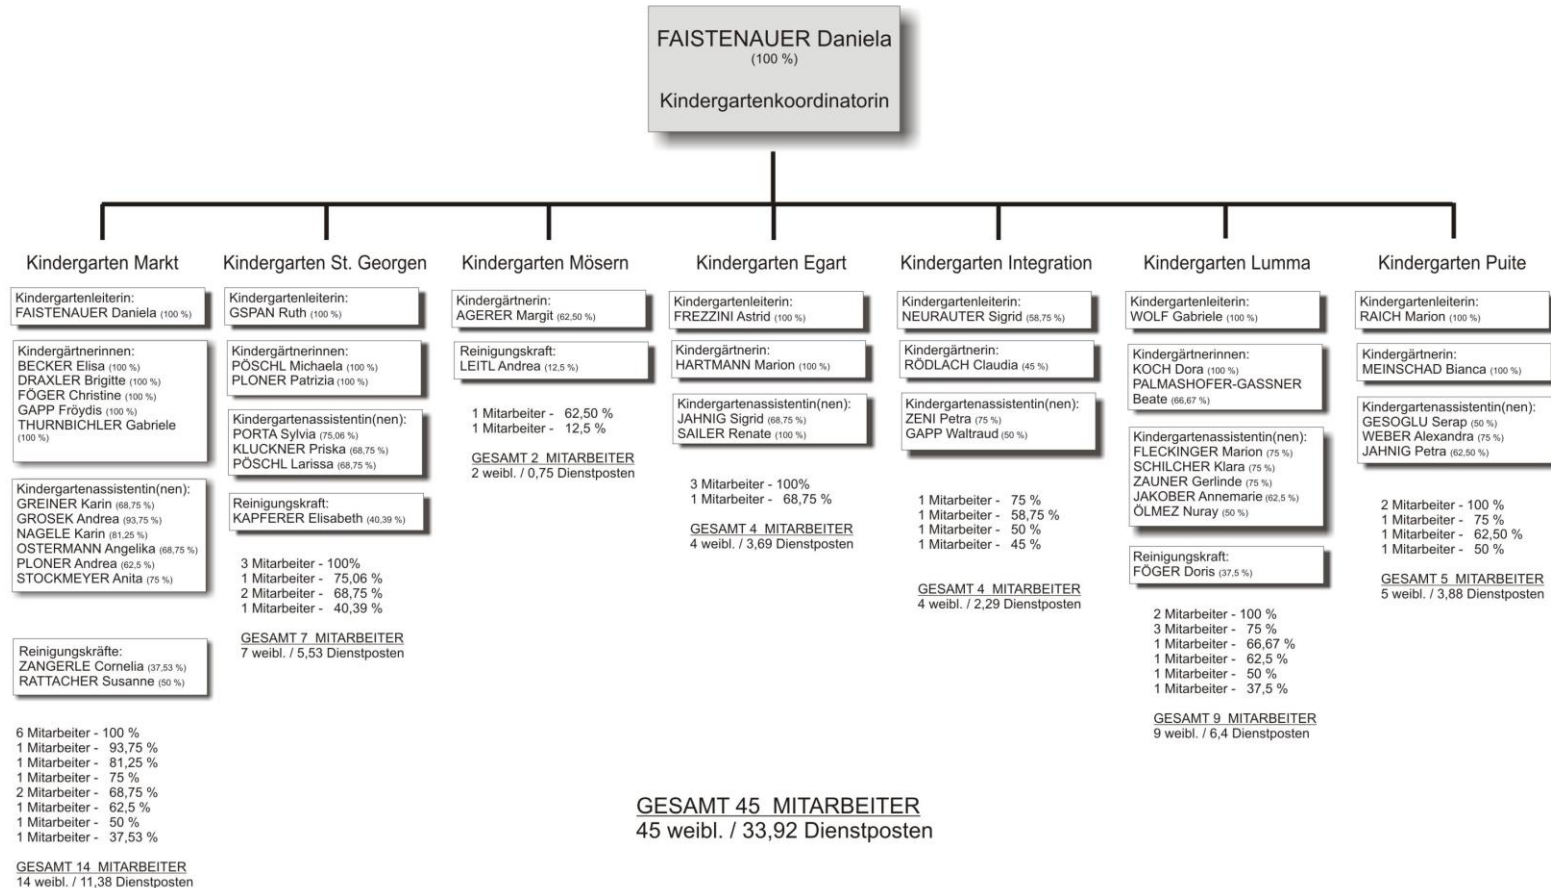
FAISTENAUER Daniela
(100 %)

Kindergartenkoordinatorin

Kindergarten Markt

Kindergartenleiterin:
FAISTENAUER Daniela (100 %)

Kindergärtnerinnen:
BECKER Elisa (100 %)
DRAXLER Brigitte (100 %)
FÖGER Christine (100 %)
GAPP Fröydis (100 %)
THURNBICHLER Gabriele (100 %)

Kindergartenassistentin(nen):
GREINER Karin (68,75 %)
GROSEK Andrea (93,75 %)
NAGELE Karin (81,25 %)
OSTERMANN Angelika (68,75 %)
PLONER Andrea (62,5 %)
STOCKMEYER Anita (75 %)

Reinigungskräfte:
ZANGERLE Cornelia (37,53 %)
RATTACHER Susanne (50 %)

6 Mitarbeiter - 100 %
1 Mitarbeiter - 93,75 %
1 Mitarbeiter - 81,25 %
1 Mitarbeiter - 75 %
2 Mitarbeiter - 68,75 %
1 Mitarbeiter - 62,5 %
1 Mitarbeiter - 50 %
1 Mitarbeiter - 37,53 %

GESAMT 14 MITARBEITER
14 weibl. / 11,38 Dienstposten

Kindergarten St. Georgen

Kindergartenleiterin:
GSPAN Ruth (100 %)

Kindergärtnerinnen:
PÖSCHL Michaela (100 %)
PLONER Patrizia (100 %)

Kindergartenassistentin(nen):
PORTA Sylvia (75,06 %)
KLUCKNER Priska (68,75 %)
PÖSCHL Larissa (68,75 %)

Reinigungskraft:
KAPFERER Elisabeth (40,39 %)

3 Mitarbeiter - 100%
1 Mitarbeiter - 75,06 %
2 Mitarbeiter - 68,75 %
1 Mitarbeiter - 40,39 %

GESAMT 7 MITARBEITER
7 weibl. / 5,53 Dienstposten

Kindergarten Mösern

Kindergärtnerin:
AGERER Margit (62,50 %)

Reinigungskraft:
LEITL Andrea (12,5 %)

1 Mitarbeiter - 62,50 %
1 Mitarbeiter - 12,5 %

GESAMT 2 MITARBEITER
2 weibl. / 0,75 Dienstposten

Kindergarten Egart

Kindergartenleiterin:
FREZZINI Astrid (100 %)

Kindergärtnerin:
HARTMANN Marion (100 %)

Kindergartenassistentin(nen):
JAHNIG Sigrid (68,75 %)
SAILER Renate (100 %)

3 Mitarbeiter - 100%
1 Mitarbeiter - 68,75 %

GESAMT 4 MITARBEITER
4 weibl. / 3,69 Dienstposten

Kindergarten Integration

Kindergartenleiterin:
NEURAUTER Sigrid (58,75 %)

Kindergärtnerin:
RÖDLACH Claudia (45 %)

Kindergartenassistentin(nen):
ZENI Petra (75 %)
GAPP Waltraud (50 %)

1 Mitarbeiter - 75 %
1 Mitarbeiter - 58,75 %
1 Mitarbeiter - 50 %
1 Mitarbeiter - 45 %

GESAMT 4 MITARBEITER
4 weibl. / 2,29 Dienstposten

Kindergarten Lumma

Kindergartenleiterin:
WOLF Gabriele (100 %)

Kindergärtnerinnen:
KOCH Dora (100 %)
PALMASHOFER-GASSNER Beate (66,67 %)

Kindergartenassistentin(nen):
FLECKINGER Marion (75 %)
SCHILCHER Klara (75 %)
ZAUNER Gerlinde (75 %)
JAKOBER Annemarie (62,5 %)
ÖLMEZ Nuray (50 %)

Reinigungskraft:
FÖGER Doris (37,5 %)

2 Mitarbeiter - 100 %
3 Mitarbeiter - 75 %
1 Mitarbeiter - 66,67 %
1 Mitarbeiter - 62,5 %
1 Mitarbeiter - 50 %
1 Mitarbeiter - 37,5 %

GESAMT 9 MITARBEITER
9 weibl. / 6,4 Dienstposten

Kindergarten Puite

Kindergartenleiterin:
RAICH Marion (100 %)

Kindergärtnerin:
MEINSCHAD Bianca (100 %)

Kindergartenassistentin(nen):
GESOGLU Serap (50 %)
WEBER Alexandra (75 %)
JAHNIG Petra (62,50 %)

2 Mitarbeiter - 100 %
1 Mitarbeiter - 75 %
1 Mitarbeiter - 62,50 %
1 Mitarbeiter - 50 %

GESAMT 5 MITARBEITER
5 weibl. / 3,88 Dienstposten

GESAMT 45 MITARBEITER
45 weibl. / 33,92 Dienstposten